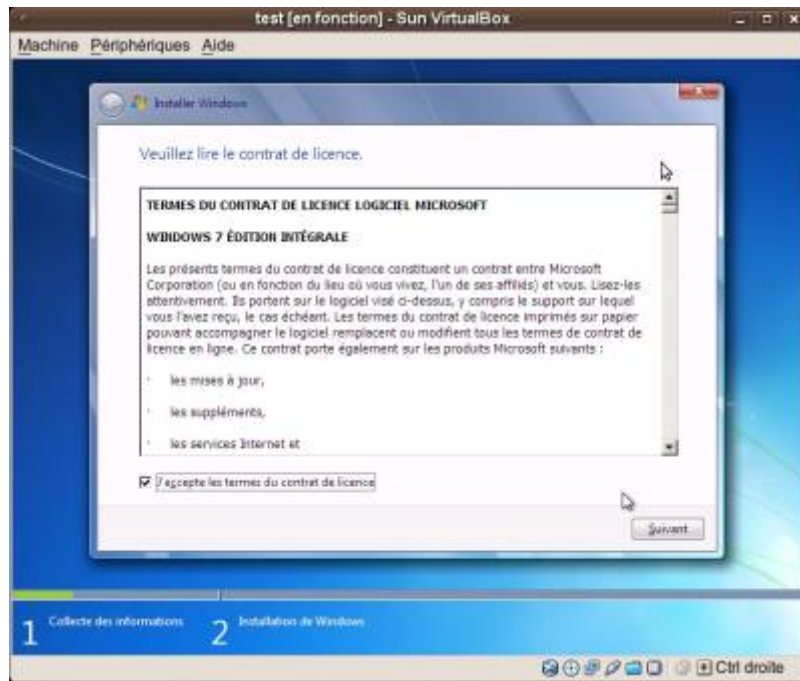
test [en fonction] - Sun VirtualBox

Machine Périphériques Aide

Installer Windows

Veuillez lire le contrat de licence.

TERMES DU CONTRAT DE LICENCE LOGICIEL MICROSOFT

WINDOWS 7 ÉDITION INTÉGRALE

Les présents termes du contrat de licence constituent un contrat entre Microsoft Corporation (ou en fonction du lieu où vous vivez, l'un de ses affiliés) et vous. Lisez-les attentivement. Ils portent sur le logiciel visé ci-dessus, y compris le support sur lequel vous l'avez reçu, le cas échéant. Les termes du contrat de licence imprimés sur papier pouvant accompagner le logiciel remplacent ou modifient tous les termes de contrat de licence en ligne. Ce contrat porte également sur les produits Microsoft suivants :

· les mises à jour,

· les suppléments,

· les services Internet et

J'accepte les termes du contrat de licence

Suivant

1 Collecte des informations 2 Installation de Windows

Ctrl droite